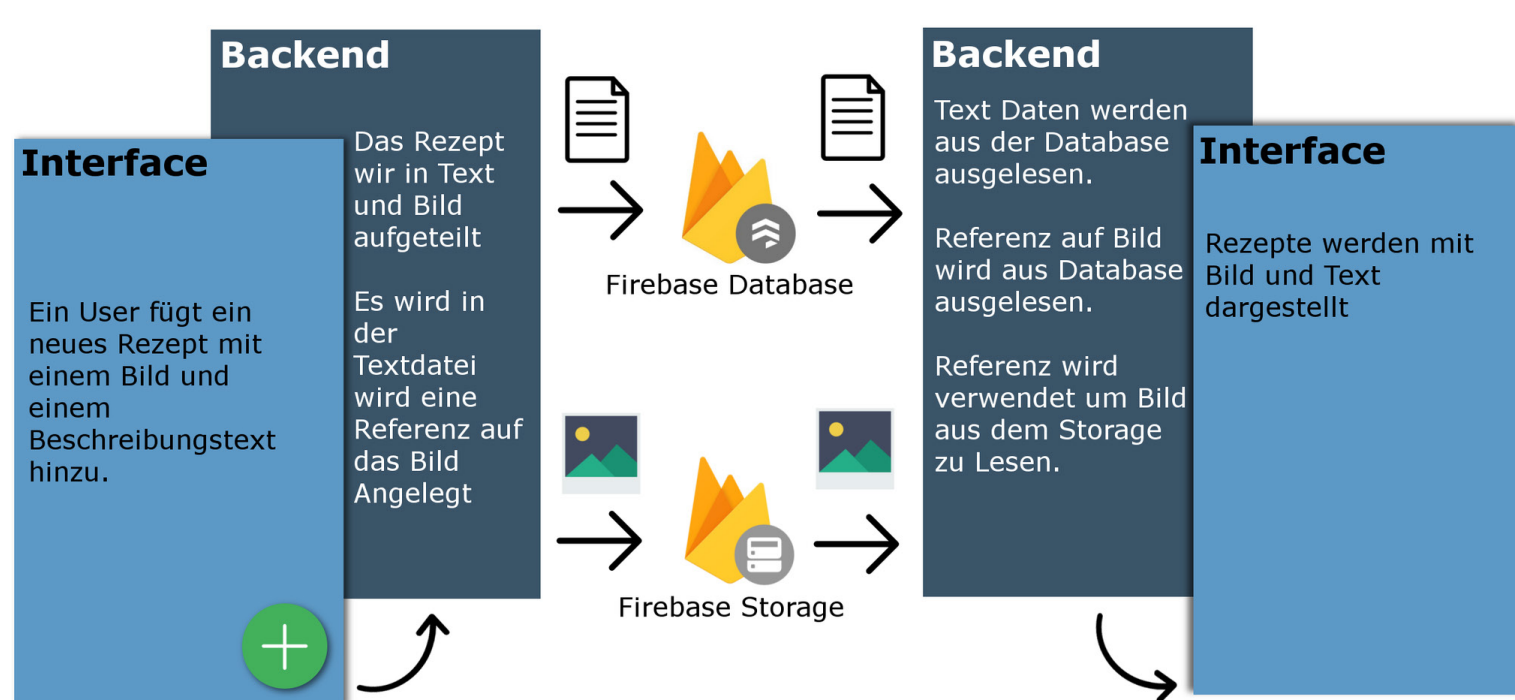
Interface

Ein User fügt ein neues Rezept mit einem Bild und einem Beschreibungstext hinzu.

Backend

Das Rezept wir in Text und Bild aufgeteilt

Es wird in der Textdatei wird eine Referenz auf das Bild Angelegt

Firebase Database

Firebase Storage

Backend

Text Daten werden aus der Database ausgelesen.

Referenz auf Bild wird aus Database ausgelesen.

Referenz wird verwendet um Bild aus dem Storage zu Lesen.

Interface

Rezepte werden mit Bild und Text dargestellt